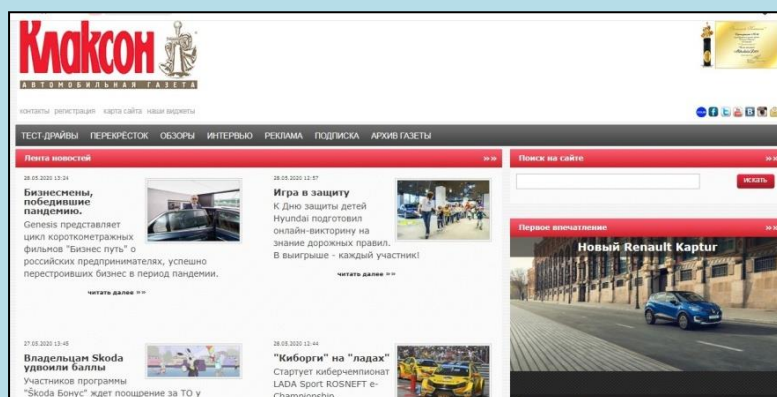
Клаксон
АВТОМОБИЛЬНАЯ ГАЗЕТА

контакты регистрация карта сайта наши виджеты

ТЕСТ-ДРАЙВЫ ПЕРЕКРЁСТОК ОБЗОРЫ ИНТЕРВЬЮ РЕКЛАМА ПОДПИСКА АРХИВ ГАЗЕТЫ

Лента новостей »»

28.05.2020 13:24
Бизнесмены, победившие пандемию.
Genesis представляет цикл короткометражных фильмов "Бизнес путь" о российских предпринимателях, успешно перестроивших бизнес в период пандемии.
читать далее »»

28.05.2020 12:57
Игра в защиту
К Дню защиты детей Hyundai подготовил онлайн-викторину на знание дорожных правил. В выигрыше - каждый участник!
читать далее »»

27.05.2020 13:48
Владельцам Skoda удвоили баллы
Участников программы "Škoda Бонус" ждет поощрение за ТО у

28.05.2020 12:44
"Киборги" на "ладах"
Стартует киберчемпионат LADA Sport ROSNEFT e-Championship

Поиск на сайте »»
искать

Первое впечатление »»
Новый Renault Kaptur